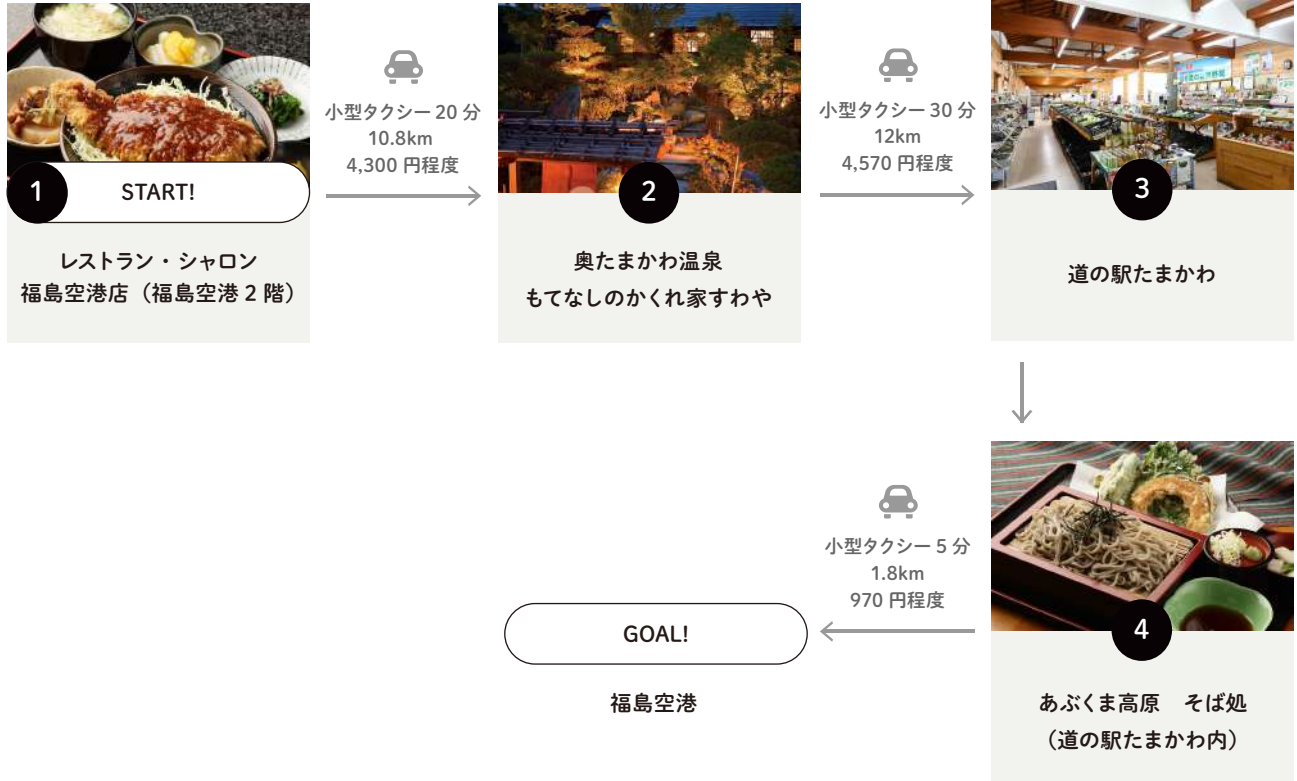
1
START!

レストラン・シャロン
福島空港店（福島空港 2 階）

小型タクシー 20 分
10.8km
4,300 円程度

2

奥たまかわ温泉
もてなしのかくれ家すわや

小型タクシー 30 分
12km
4,570 円程度

3

道の駅たまかわ

4

あぶくま高原　そば処
（道の駅たまかわ内）

小型タクシー 5 分
1.8km
970 円程度

GOAL!

福島空港